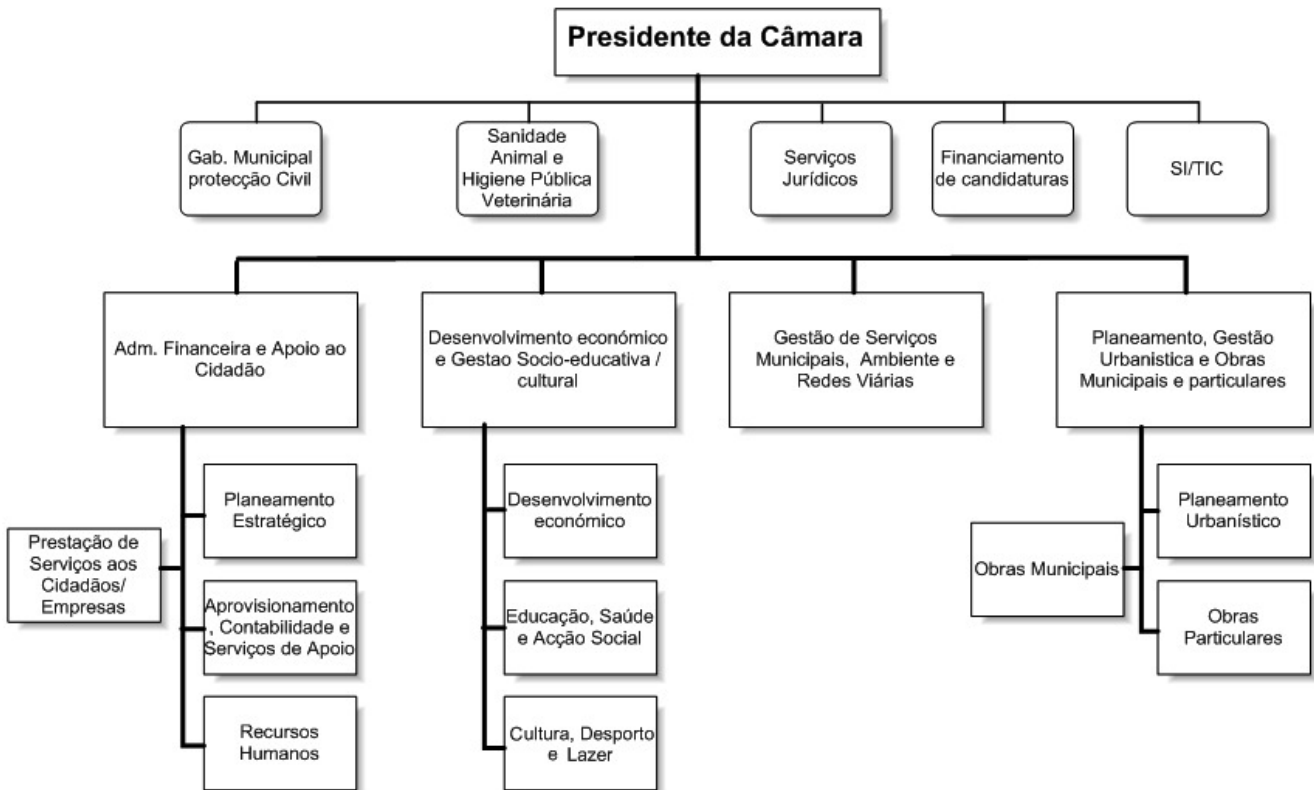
Presidente da Câmara

Gab. Municipal protecção Civil

Sanidade Animal e Higiene Pública Veterinária

Serviços Jurídicos

Financiamento de candidaturas

SI/TIC

Adm. Financeira e Apoio ao Cidadão

Desenvolvimento económico e Gestao Socio-educativa / cultural

Gestão de Serviços Municipais, Ambiente e Redes Viárias

Planeamento, Gestão Urbanistica e Obras Municipais e particulares

Prestação de Serviços aos Cidadãos/ Empresas

Planeamento Estratégico

Aprovisionamento, Contabilidade e Serviços de Apoio

Recursos Humanos

Desenvolvimento económico

Educação, Saúde e Acção Social

Cultura, Desporto e Lazer

Obras Municipais

Planeamento Urbanístico

Obras Particulares